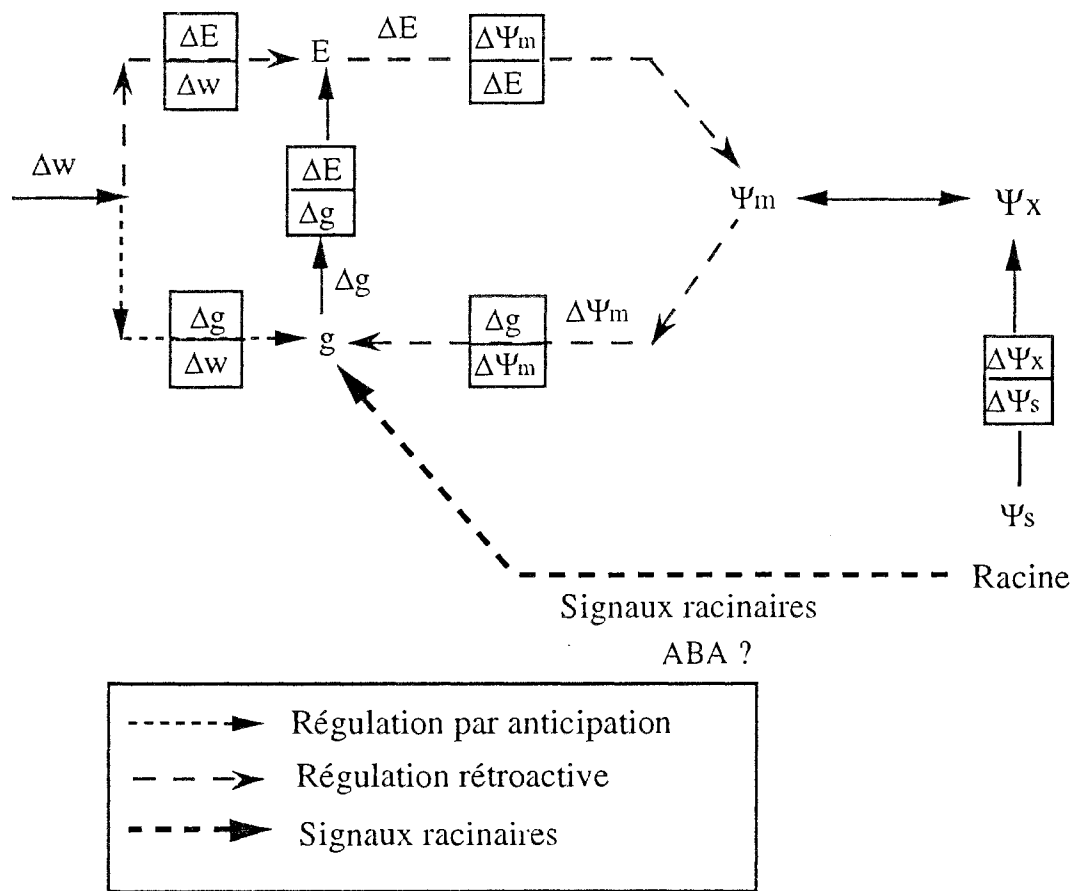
$\frac{\Delta E}{\Delta w}$

E

$\Delta E$

$\frac{\Delta \Psi_m}{\Delta E}$

$\Delta w$

$\frac{\Delta E}{\Delta g}$

$\Psi_m$

$\Psi_x$

$\Delta g$

$\frac{\Delta g}{\Delta w}$

g

$\frac{\Delta g}{\Delta \Psi_m}$

$\Delta \Psi_m$

$\frac{\Delta \Psi_x}{\Delta \Psi_s}$

$\Psi_s$

Racine

Signaux racinaires

ABA ?

Régulation par anticipation

Régulation rétroactive

Signaux racinaires